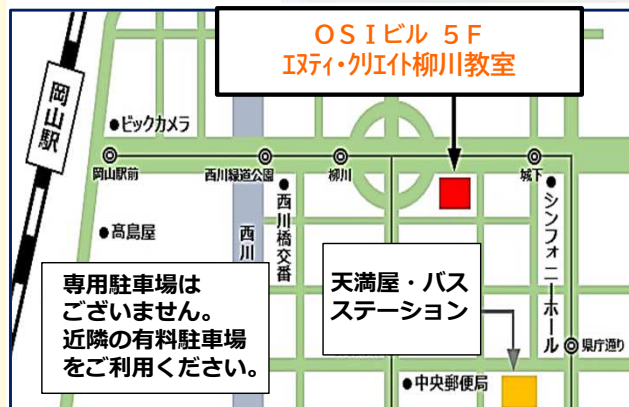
ＯＳＩビル ５Ｆ
エヌティ・クリエイト柳川教室

岡山駅

ビックカメラ

岡山駅前

西川緑道公園

柳川

城下

高島屋

西川橋交番

西川

シンフォニーホール

県庁通り

専用駐車場はございません。近隣の有料駐車場をご利用ください。

天満屋・バスステーション

中央郵便局